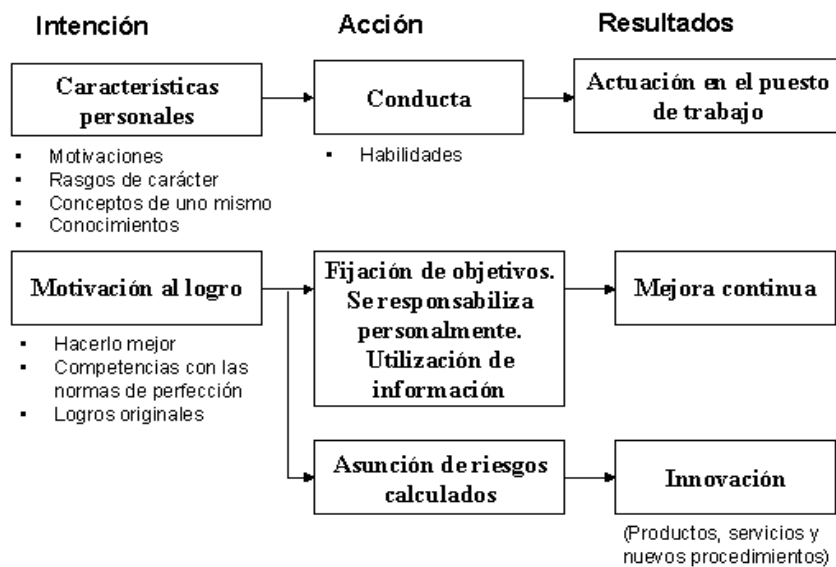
Intención

Acción

Resultados

Características personales

- Motivaciones
- Rasgos de carácter
- Conceptos de uno mismo
- Conocimientos

Conducta

- Habilidades

Actuación en el puesto de trabajo

Motivación al logro

- Hacerlo mejor
- Competencias con las normas de perfección
- Logros originales

Fijación de objetivos. Se responsabiliza personalmente. Utilización de información

Mejora continua

Asunción de riesgos calculados

Innovación

(Productos, servicios y nuevos procedimientos)